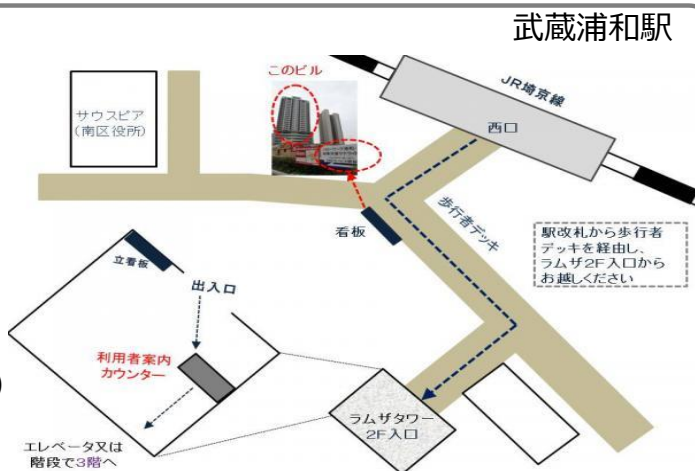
武蔵浦和駅

このビル

JR埼京線

サウスピア
（南区役所）

西口

歩行者デッキ

看板

駅改札から歩行者デッキを経由し、ラムザ2F入口からお越しください

立看板

出入口

利用者案内カウンター

ラムザタワー
2F入口

エレベータ又は階段で3階へ